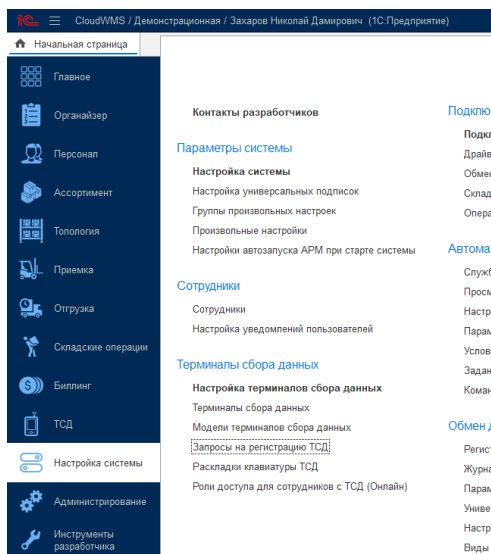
1С CloudWMS / Демонстрационная / Захаров Николай Дамирович (1С:Предприятие)

Начальная страница

Главное
Органайзер
Персонал
Ассортимент
Топология
Приемка
Отгрузка
Складские операции
Биллинг
ТСД
Настройка системы
Администрирование
Инструменты разработчика

Контакты разработчиков

Параметры системы

Настройка системы
Настройка универсальных подписок
Группы произвольных настроек
Произвольные настройки
Настройки автозапуска АРМ при старте системы

Сотрудники

Сотрудники
Настройка уведомлений пользователей

Терминалы сбора данных

Настройка терминалов сбора данных
Терминалы сбора данных
Модели терминалов сбора данных
Запросы на регистрацию ТСД
Раскладки клавиатуры ТСД
Роли доступа для сотрудников с ТСД (Онлайн)

Подклю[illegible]
Подкл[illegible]
Драйв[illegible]
Обмен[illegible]
Склад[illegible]
Опера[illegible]

Автома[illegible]
Служб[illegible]
Просм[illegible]
Настр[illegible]
Парам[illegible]
Услов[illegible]
Задан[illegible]
Коман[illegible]

Обмен д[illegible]
Регист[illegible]
Журна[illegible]
Парам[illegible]
Униве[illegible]
Настр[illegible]
Виды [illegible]